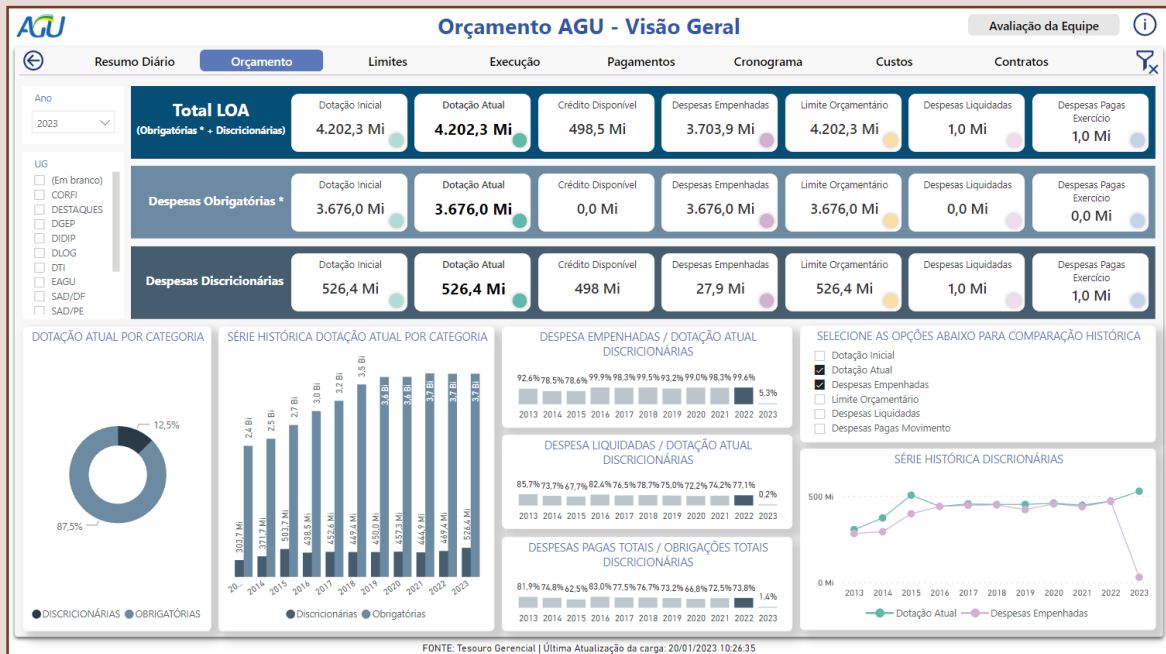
AGU

Orçamento AGU - Visão Geral

Avaliação da Equipe

Resumo Diário | Orçamento | Limites | Execução | Pagamentos | Cronograma | Custos | Contratos

Ano
2023

UG
(Em branco)
CORFI
DESTAQUES
DGEP
DIDIP
DLOG
DTI
EAGU
SAD/DF
SAD/PE

Total LOA
(Obrigatórias * + Discricionárias)

| Dotação Inicial | Dotação Atual | Crédito Disponível | Despesas Empenhadas | Limite Orçamentário | Despesas Liquidadas | Despesas Pagas Exercício |
|---|---|---|---|---|---|---|
| 4.202,3 Mi | 4.202,3 Mi | 498,5 Mi | 3.703,9 Mi | 4.202,3 Mi | 1,0 Mi | 1,0 Mi |

Despesas Obrigatórias *

| Dotação Inicial | Dotação Atual | Crédito Disponível | Despesas Empenhadas | Limite Orçamentário | Despesas Liquidadas | Despesas Pagas Exercício |
|---|---|---|---|---|---|---|
| 3.676,0 Mi | 3.676,0 Mi | 0,0 Mi | 3.676,0 Mi | 3.676,0 Mi | 0,0 Mi | 0,0 Mi |

Despesas Discricionárias

| Dotação Inicial | Dotação Atual | Crédito Disponível | Despesas Empenhadas | Limite Orçamentário | Despesas Liquidadas | Despesas Pagas Exercício |
|---|---|---|---|---|---|---|
| 526,4 Mi | 526,4 Mi | 498 Mi | 27,9 Mi | 526,4 Mi | 1,0 Mi | 1,0 Mi |

DOTAÇÃO ATUAL POR CATEGORIA
12,5%
87,5%
DISCRICIONÁRIAS OBRIGATÓRIAS

SÉRIE HISTÓRICA DOTAÇÃO ATUAL POR CATEGORIA
2,4 Bi 2,5 Bi 2,7 Bi 3,0 Bi 3,2 Bi 3,5 Bi 3,6 Bi 3,6 Bi 3,7 Bi 3,7 Bi 3,7 Bi
303,7 Mi 371,7 Mi 503,7 Mi 438,5 Mi 452,6 Mi 449,4 Mi 450,0 Mi 457,3 Mi 444,9 Mi 432,8 Mi 526,4 Mi
20... 2014 2015 2016 2017 2018 2019 2020 2021 2022 2023
Discricionárias Obrigatórias

DESPESA EMPENHADAS / DOTAÇÃO ATUAL DISCRICIONÁRIAS
92,6% 78,5% 78,6% 99,9% 98,3% 99,5% 93,2% 99,0% 98,3% 99,6% 5,3%
2013 2014 2015 2016 2017 2018 2019 2020 2021 2022 2023

DESPESA LIQUIDADAS / DOTAÇÃO ATUAL DISCRICIONÁRIAS
85,7% 73,7% 67,7% 82,4% 76,5% 78,7% 75,0% 72,2% 74,2% 77,1% 0,2%
2013 2014 2015 2016 2017 2018 2019 2020 2021 2022 2023

DESPESAS PAGAS TOTAIS / OBRIGAÇÕES TOTAIS DISCRICIONÁRIAS
81,9% 74,8% 62,5% 83,0% 77,5% 76,7% 73,2% 66,8% 72,5% 73,8% 1,4%
2013 2014 2015 2016 2017 2018 2019 2020 2021 2022 2023

SELECIONE AS OPÇÕES ABAIXO PARA COMPARAÇÃO HISTÓRICA
Dotação Inicial
Dotação Atual
Despesas Empenhadas
Limite Orçamentário
Despesas Liquidadas
Despesas Pagas Movimento

SÉRIE HISTÓRICA DISCRIONÁRIAS
500 Mi
0 Mi
2013 2014 2015 2016 2017 2018 2019 2020 2021 2022 2023
Dotação Atual Despesas Empenhadas

FONTE: Tesouro Gerencial | Última Atualização da carga: 20/01/2023 10:26:35